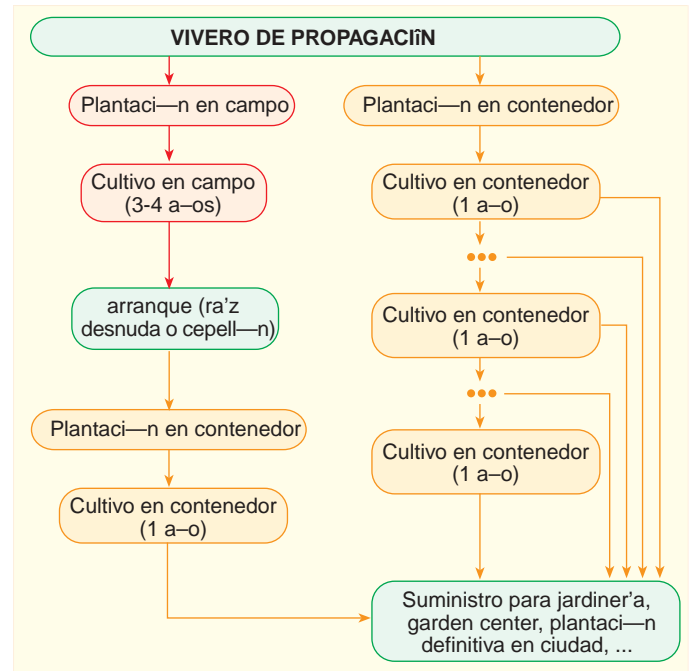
VIVERO DE PROPAGACIłN

Plantaci—n en campo

Cultivo en campo (3-4 a–os)

arranque (ra'z desnuda o cepell—n)

Plantaci—n en contenedor

Cultivo en contenedor (1 a–o)

Plantaci—n en contenedor

Cultivo en contenedor (1 a–o)

Cultivo en contenedor (1 a–o)

Cultivo en contenedor (1 a–o)

Suministro para jardiner'a, garden center, plantaci—n definitiva en ciudad, ...